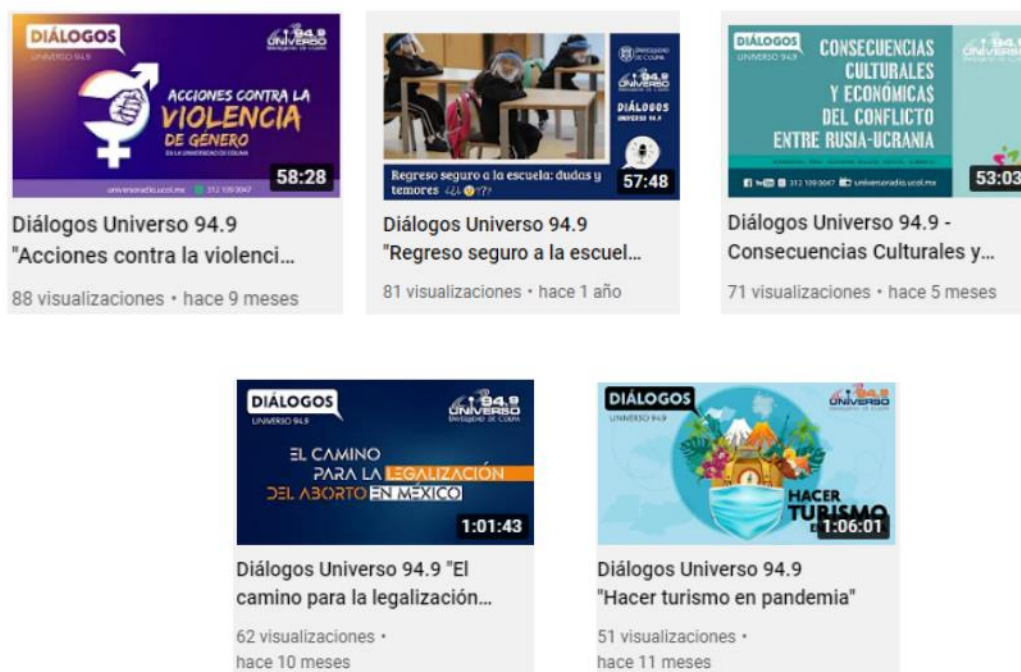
DIÁLOGOS
UNIVERSO 94.9
94.9 UNIVERSO
ACCIONES CONTRA LA VIOLENCIA DE GÉNERO
EN LA UNIVERSIDAD DE COLIMA
universoradio.ucol.mx 312 109 3047
58:28
Diálogos Universo 94.9 "Acciones contra la violenci...
88 visualizaciones • hace 9 meses

94.9 UNIVERSO
DIÁLOGOS
UNIVERSO 94.9
Regreso seguro a la escuela: dudas y temores ¿¿¡!??
57:48
Diálogos Universo 94.9 "Regreso seguro a la escuel...
81 visualizaciones • hace 1 año

DIÁLOGOS
UNIVERSO 94.9
CONSECUENCIAS CULTURALES Y ECONÓMICAS DEL CONFLICTO ENTRE RUSIA-UCRANIA
312 109 3047 universoradio.ucol.mx
94.9 UNIVERSO
53:03
Diálogos Universo 94.9 - Consecuencias Culturales y...
71 visualizaciones • hace 5 meses

DIÁLOGOS
UNIVERSO 94.9
94.9 UNIVERSO
EL CAMINO PARA LA LEGALIZACIÓN DEL ABORTO EN MÉXICO
1:01:43
Diálogos Universo 94.9 "El camino para la legalización...
62 visualizaciones • hace 10 meses

DIÁLOGOS
UNIVERSO 94.9
94.9 UNIVERSO
HACER TURISMO
1:06:01
Diálogos Universo 94.9 "Hacer turismo en pandemia"
51 visualizaciones • hace 11 meses